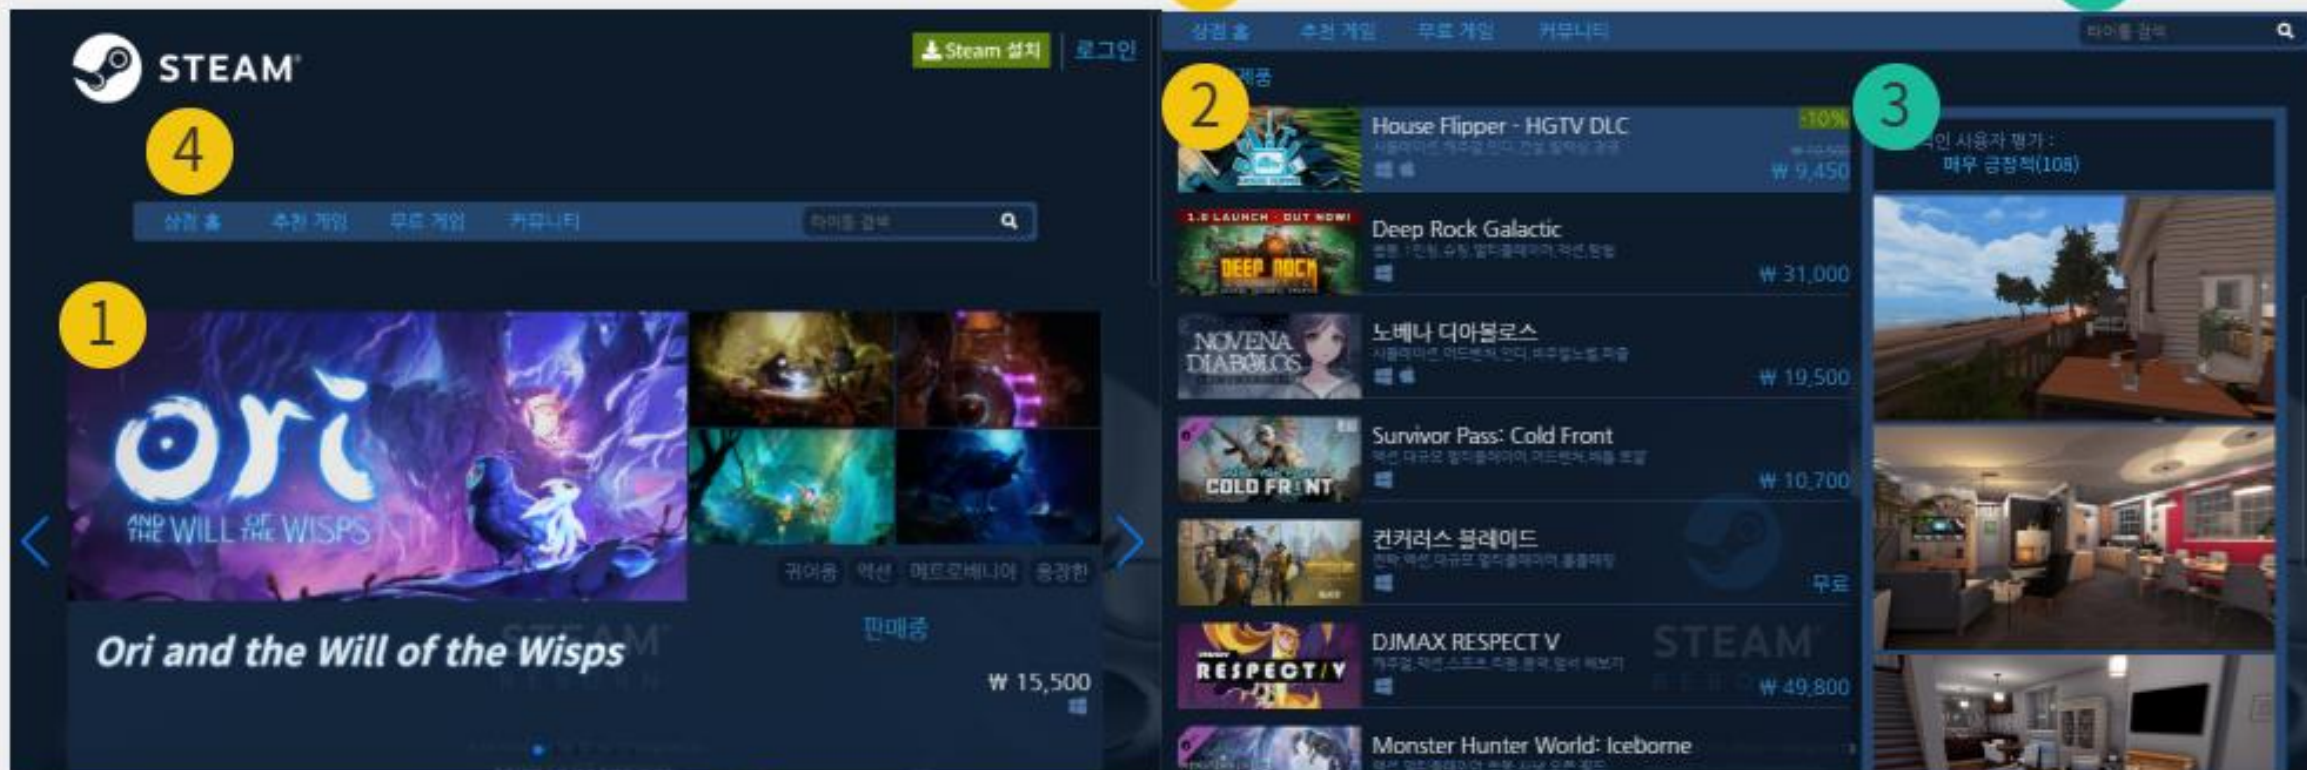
STEAM

Steam 설치 | 로그인

4

상점 홈 추천 게임 무료 게임 커뮤니티 타이틀 검색

1

Ori and the Will of the Wisps

귀여운 액션 메트로배니아 웅장한

판매중

₩ 15,500

상점 홈 추천 게임 무료 게임 커뮤니티 타이틀 검색

2

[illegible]제품

House Flipper - HGTV DLC
-10%
₩ 9,450

Deep Rock Galactic
₩ 31,000

노베나 디아볼로스
₩ 19,500

Survivor Pass: Cold Front
₩ 10,700

컨커러스 블레이드
무료

DJMAX RESPECT V
₩ 49,800

Monster Hunter World: Iceborne

3

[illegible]인 사용자 평가 :
매우 긍정적(108)